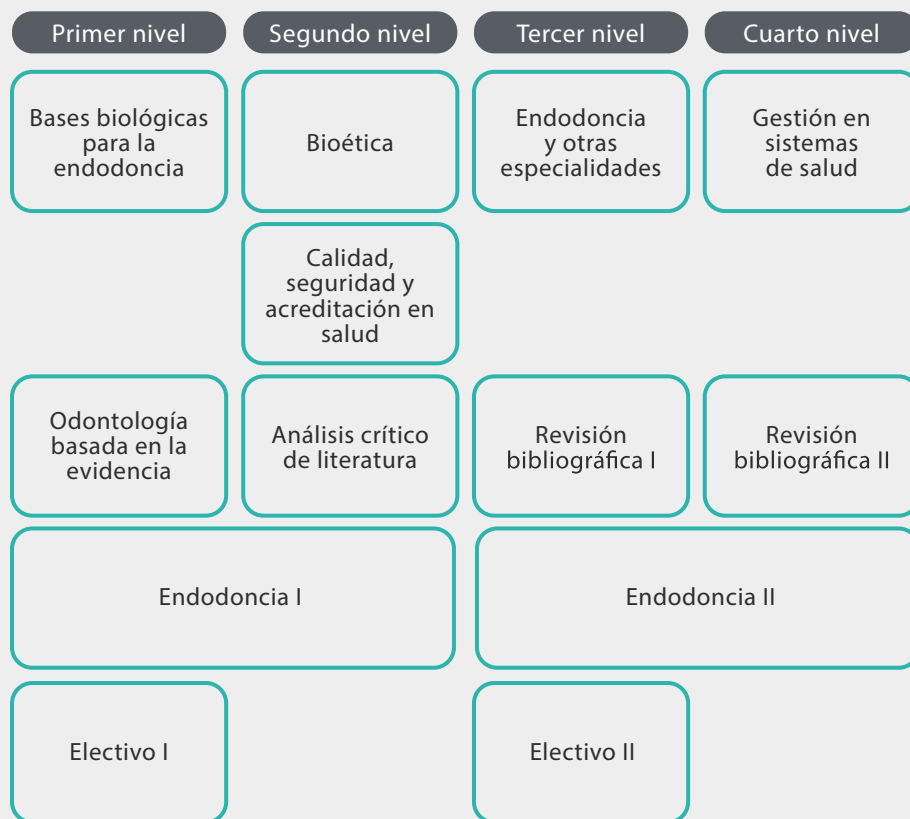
| Primer nivel | Segundo nivel | Tercer nivel | Cuarto nivel |
|---|---|---|---|
| Bases biológicas para la endodoncia | Bioética | Endodoncia y otras especialidades | Gestión en sistemas de salud |
| | Calidad, seguridad y acreditación en salud | | |
| Odontología basada en la evidencia | Análisis crítico de literatura | Revisión bibliográfica I | Revisión bibliográfica II |
| Endodoncia I | | Endodoncia II | |
| Electivo I | | Electivo II | |